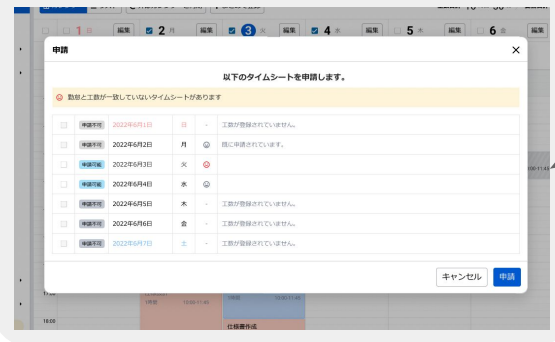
1 日 編集 2 月 編集 3 火 編集 4 水 編集 5 木 編集 6 金

申請

以下のタイムシートを申請します。

勤怠と工数が一致していないタイムシートがあります

| | | | | | |
|---|---|---|---|---|---|
| | 申請不可 | 2022年6月1日 | 日 | - | 工数が登録されていません。 |
| | 申請不可 | 2022年6月2日 | 月 | ☺ | 既に申請されています。 |
| | 申請可能 | 2022年6月3日 | 火 | ☹ | |
| | 申請可能 | 2022年6月4日 | 水 | ☺ | |
| | 申請不可 | 2022年6月5日 | 木 | - | 工数が登録されていません。 |
| | 申請不可 | 2022年6月6日 | 金 | - | 工数が登録されていません。 |
| | 申請不可 | 2022年6月7日 | 土 | - | 工数が登録されていません。 |

キャンセル 申請

18:00

仕様書作成